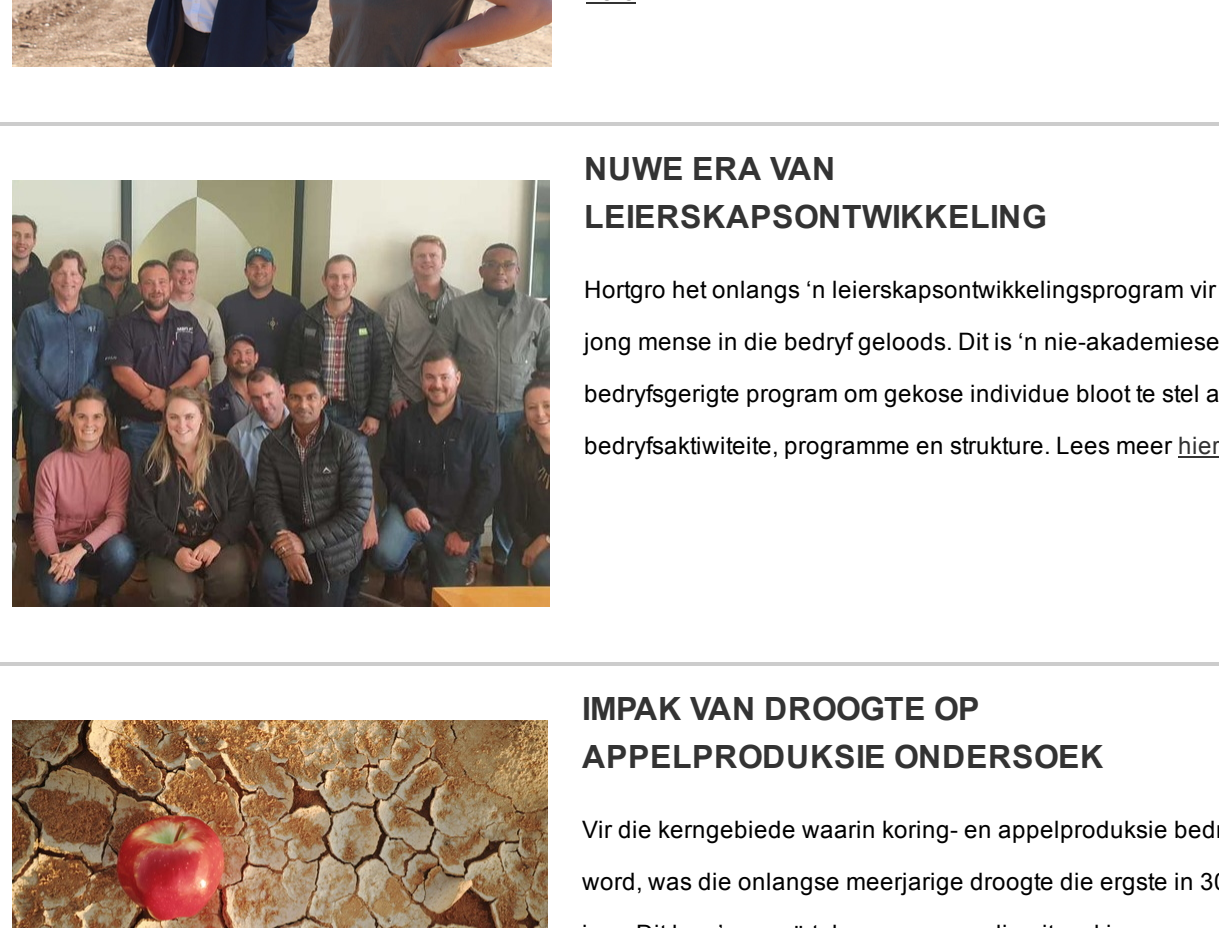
NUWE ERA VAN LEIERSKAPSONTWIKKELING

Hortgro het onlangs ‘n leierskapsontwikkelingsprogram vir jong mense in die bedryf geloods. Dit is ‘n nie-akademiese bedryfsgerigte program om gekose individue bloot te stel a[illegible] bedryfsaktiwiteite, programme en strukture. Lees meer hier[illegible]

IMPAK VAN DROOGTE OP APPELPRODUKSIE ONDERSOEK

Vir die kerngebiede waarin koring- en appelproduksie bedr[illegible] word, was die onlangse meerjarige droogte die ergste in 3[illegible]
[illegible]